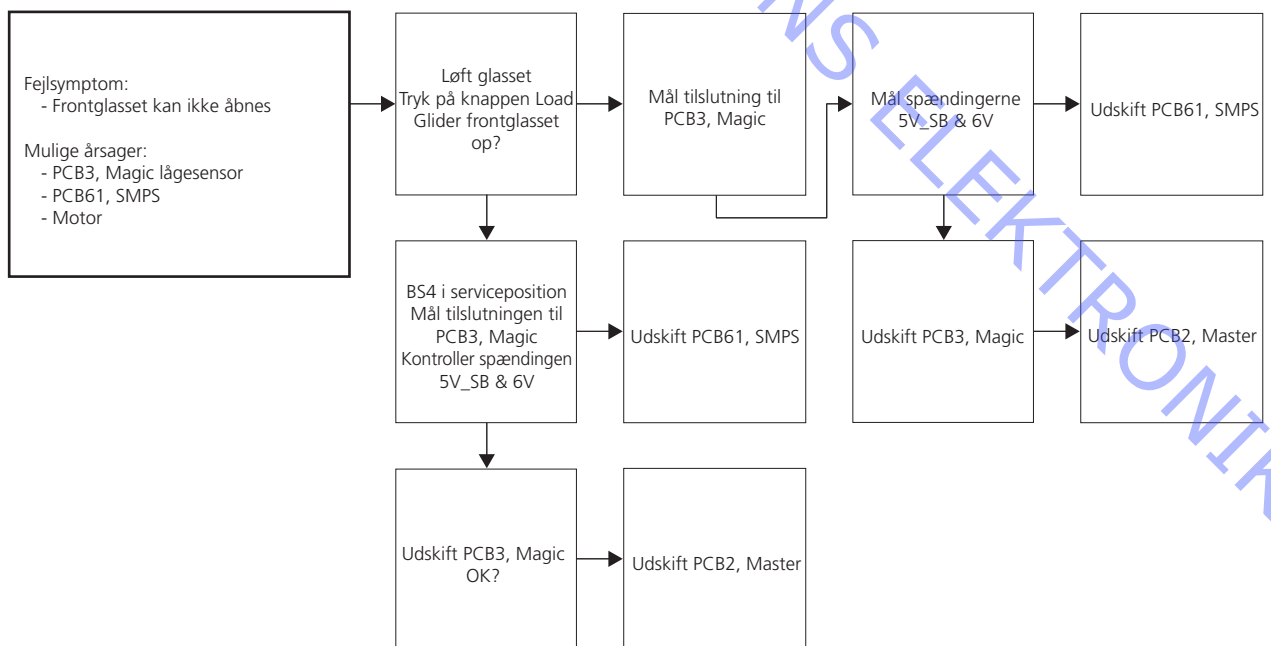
Fejlsymptom:
- Frontglasset kan ikke åbnes

Mulige årsager:
- PCB3, Magic lågesensor
- PCB61, SMPS
- Motor

Løft glasset
Tryk på knappen Load
Glider frontglasset op?

Mål tilslutning til PCB3, Magic

Mål spændingerne 5V_SB & 6V

Udskift PCB61, SMPS

BS4 i serviceposition
Mål tilslutningen til PCB3, Magic
Kontroller spændingen 5V_SB & 6V

Udskift PCB61, SMPS

Udskift PCB3, Magic

Udskift PCB2, Master

Udskift PCB3, Magic
OK?

Udskift PCB2, Master

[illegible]NS ELEKTRONIK